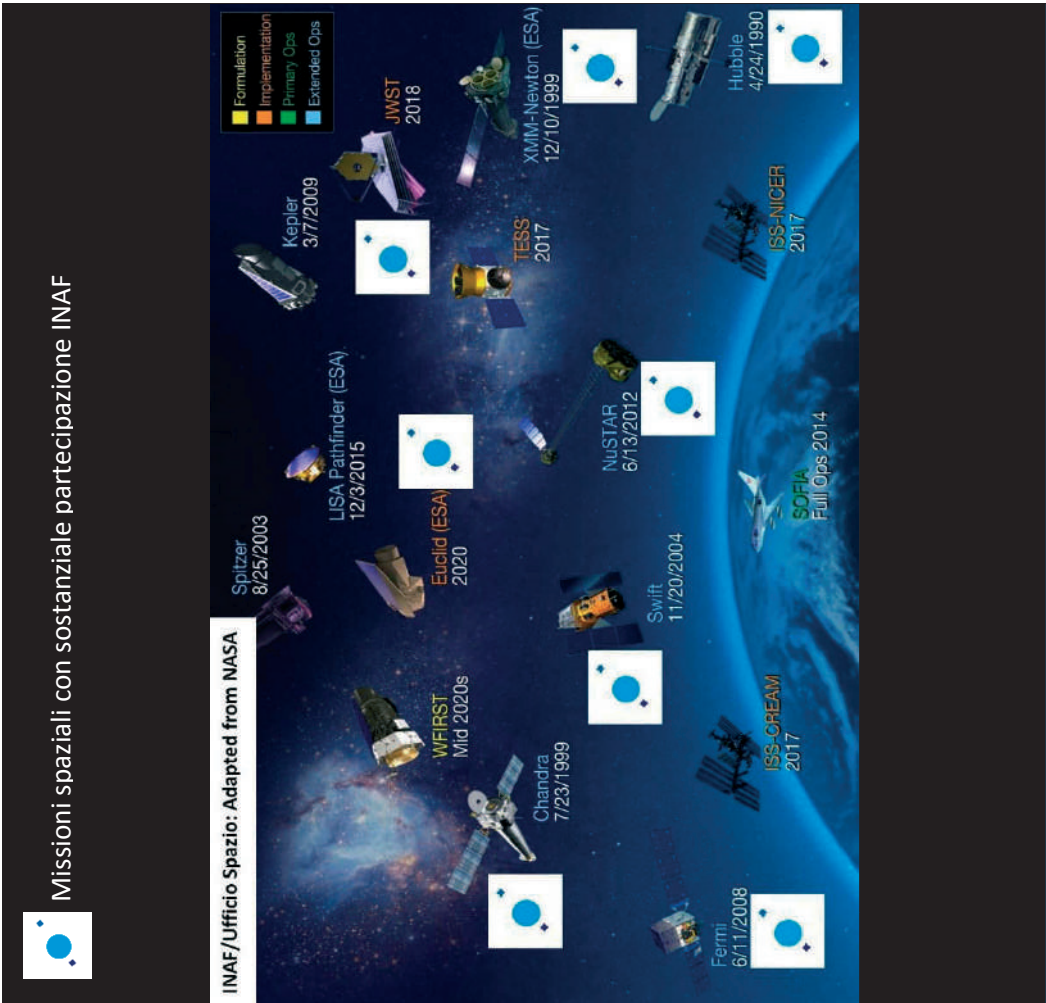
Missioni spaziali con sostanziale partecipazione INAF

INAF/Ufficio Spazio: Adapted from NASA

Formulation
Implementation
Primary Ops
Extended Ops

Spitzer
8/25/2003

LISA Pathfinder (ESA)
12/3/2015

Kepler
3/7/2009

JWST
2018

XMM-Newton (ESA)
12/10/1999

Hubble
4/24/1990

WFIRST
Mid 2020s

Euclid (ESA)
2020

TESS
2017

Chandra
7/23/1999

Swift
11/20/2004

NuSTAR
6/13/2012

ISS-NICER
2017

SOFIA
Full Ops 2014

ISS-CREAM
2017

Fermi
6/11/2008